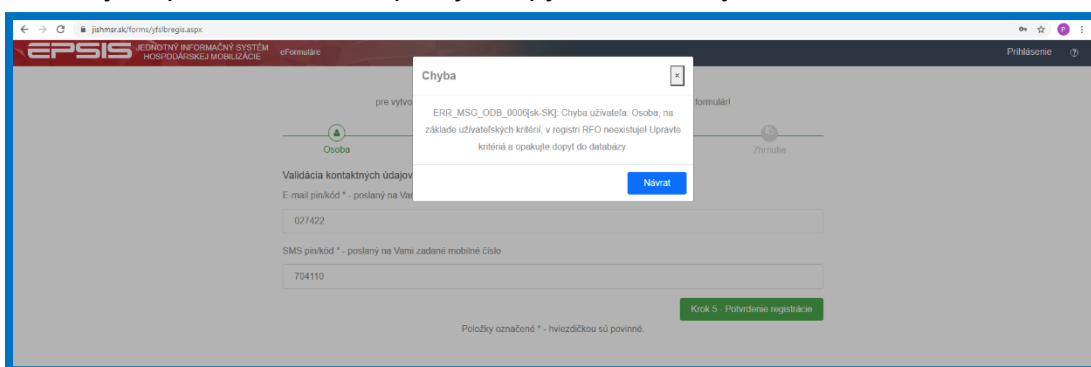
jishmsr.sk/forms/yfs/bregis.aspx

EPSIS JEDNOTNÝ INFORMAČNÝ SYSTÉM HOSPODÁRSKEJ MOBILIZÁCIE eFormuláre

Prihlásenie

pre vytvo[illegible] formulár!

Osoba

Zhrnutie

Validácia kontaktných údajov

E-mail pin/kód * - poslaný na Va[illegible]

027422

SMS pin/kód * - poslaný na Vami zadané mobilné číslo

704110

Krok 5 - Potvrdenie registrácie

Položky označené * - hviezdičkou sú povinné.

Chyba

×

ERR_MSG_ODB_0006[sk-SK]: Chyba uživateľa: Osoba, na základe užívateľských kritérií, v registri RFO neexistuje! Upravte kritériá a opakujte dopyt do databázy.

Návrat